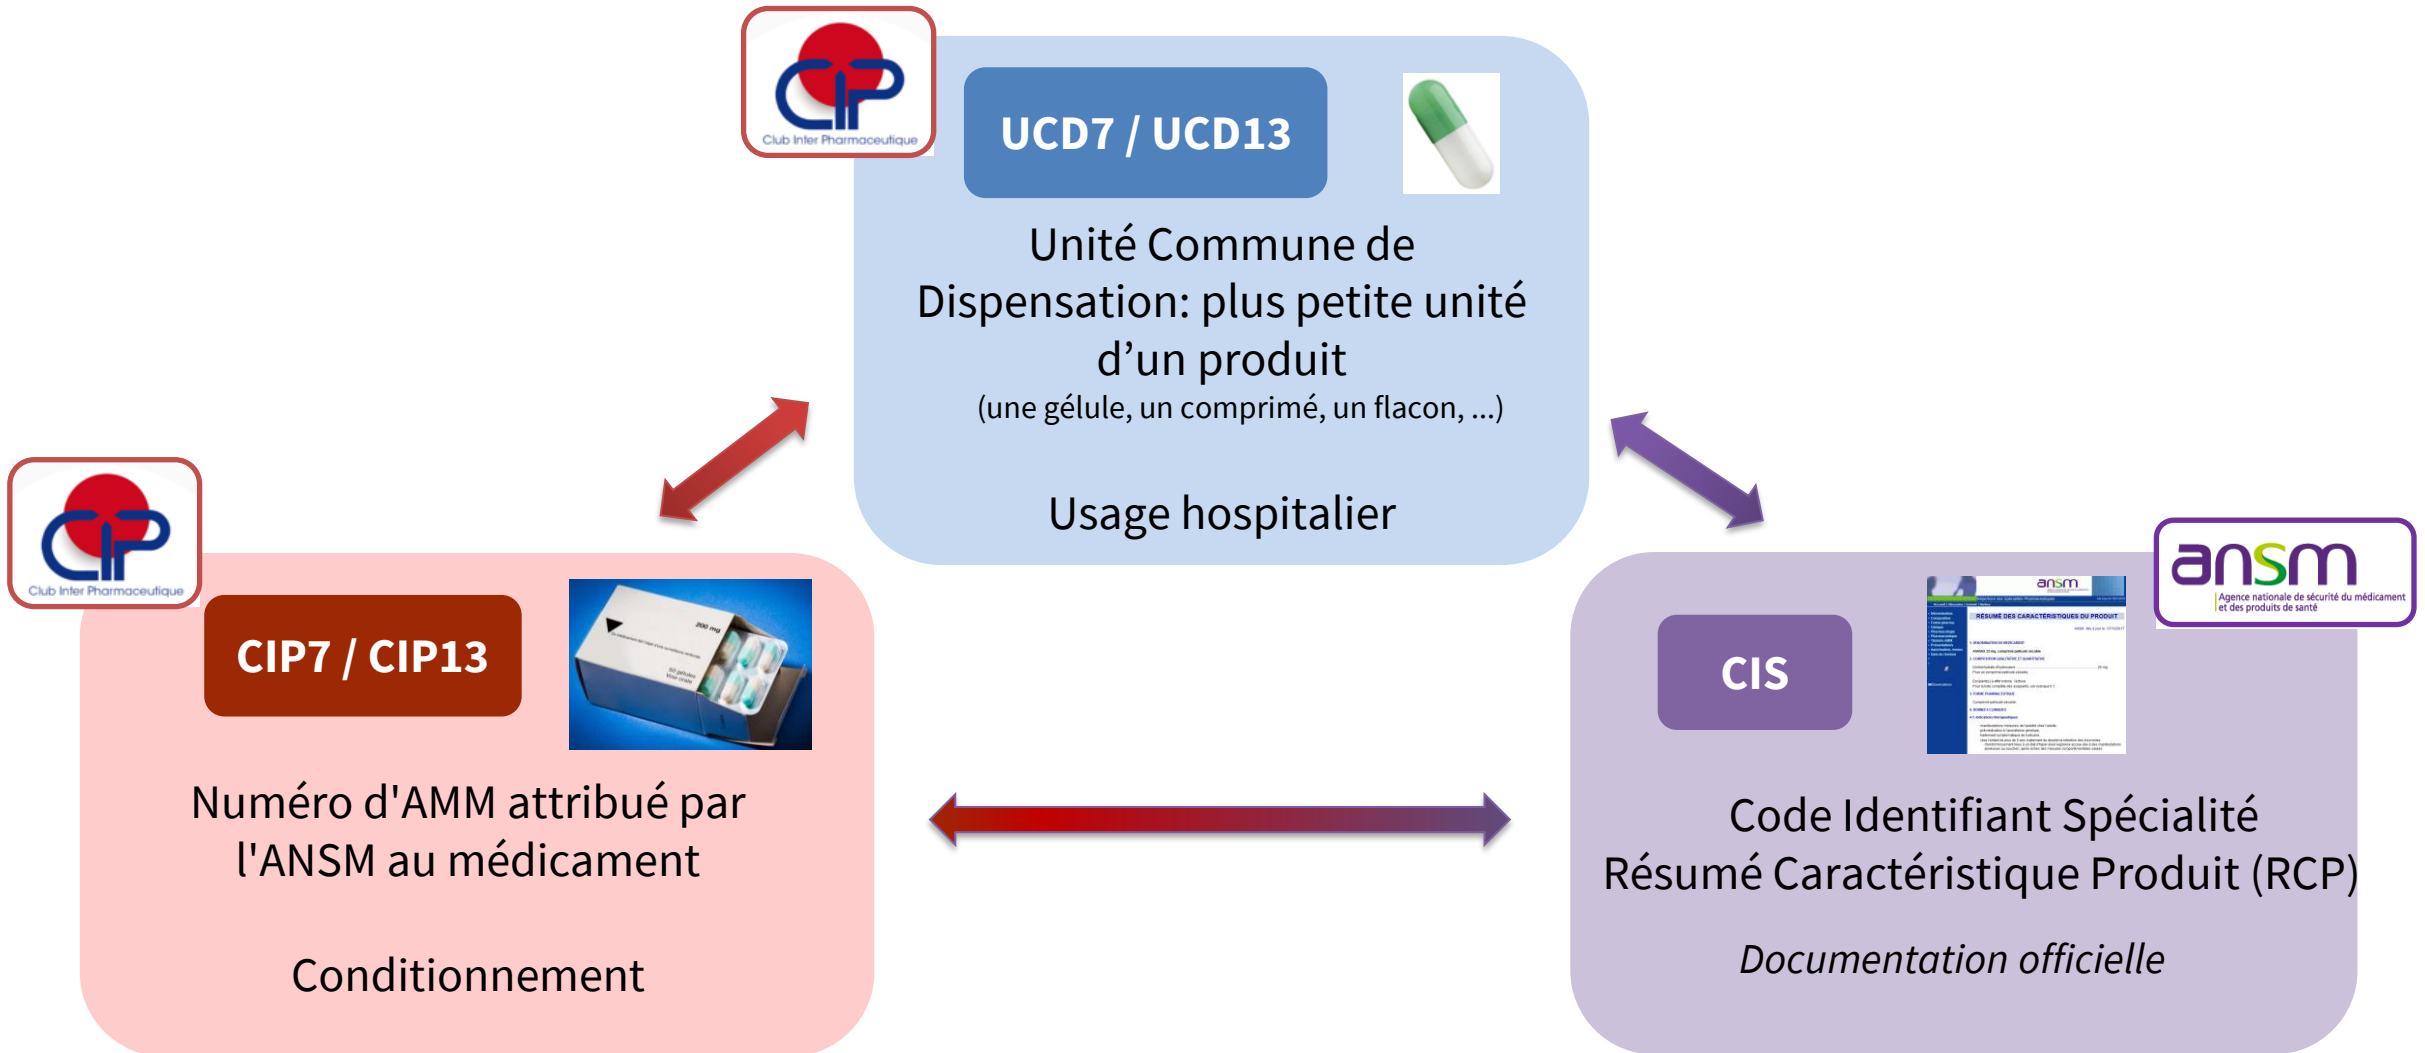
CIP
Club Inter Pharmaceutique

UCD7 / UCD13

Unité Commune de Dispensation: plus petite unité d'un produit
(une gélule, un comprimé, un flacon, ...)

Usage hospitalier

CIP
Club Inter Pharmaceutique

CIP7 / CIP13

200 mg

Numéro d'AMM attribué par l'ANSM au médicament

Conditionnement

ansm
Agence nationale de sécurité du médicament et des produits de santé

CIS

ansm
RÉSUMÉ DES CARACTÉRISTIQUES DU PRODUIT

Code Identifiant Spécialité
Résumé Caractéristique Produit (RCP)

Documentation officielle